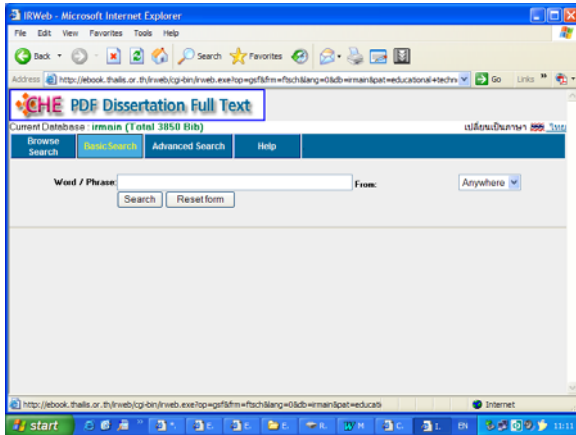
IRWeb - Microsoft Internet Explorer

File Edit View Favorites Tools Help

Back Search Favorites

Address http://ebook.thalis.or.th/irweb/cgi-bin/irweb.exe?op=gsf&fm=ftsch&lang=0&db=irmain&pat=educational+techn Go Links

CHE PDF Dissertation Full Text

Current Database : irmain (Total 3850 Bib)

เปลี่ยนเป็นภาษา ไทย

Browse Search | Basic Search | Advanced Search | Help

Word / Phrase: From: Anywhere

Search Reset form

http://ebook.thalis.or.th/irweb/cgi-bin/irweb.exe?op=gsf&fm=ftsch&lang=0&db=irmain&pat=educati

Internet

start

EN

11:11